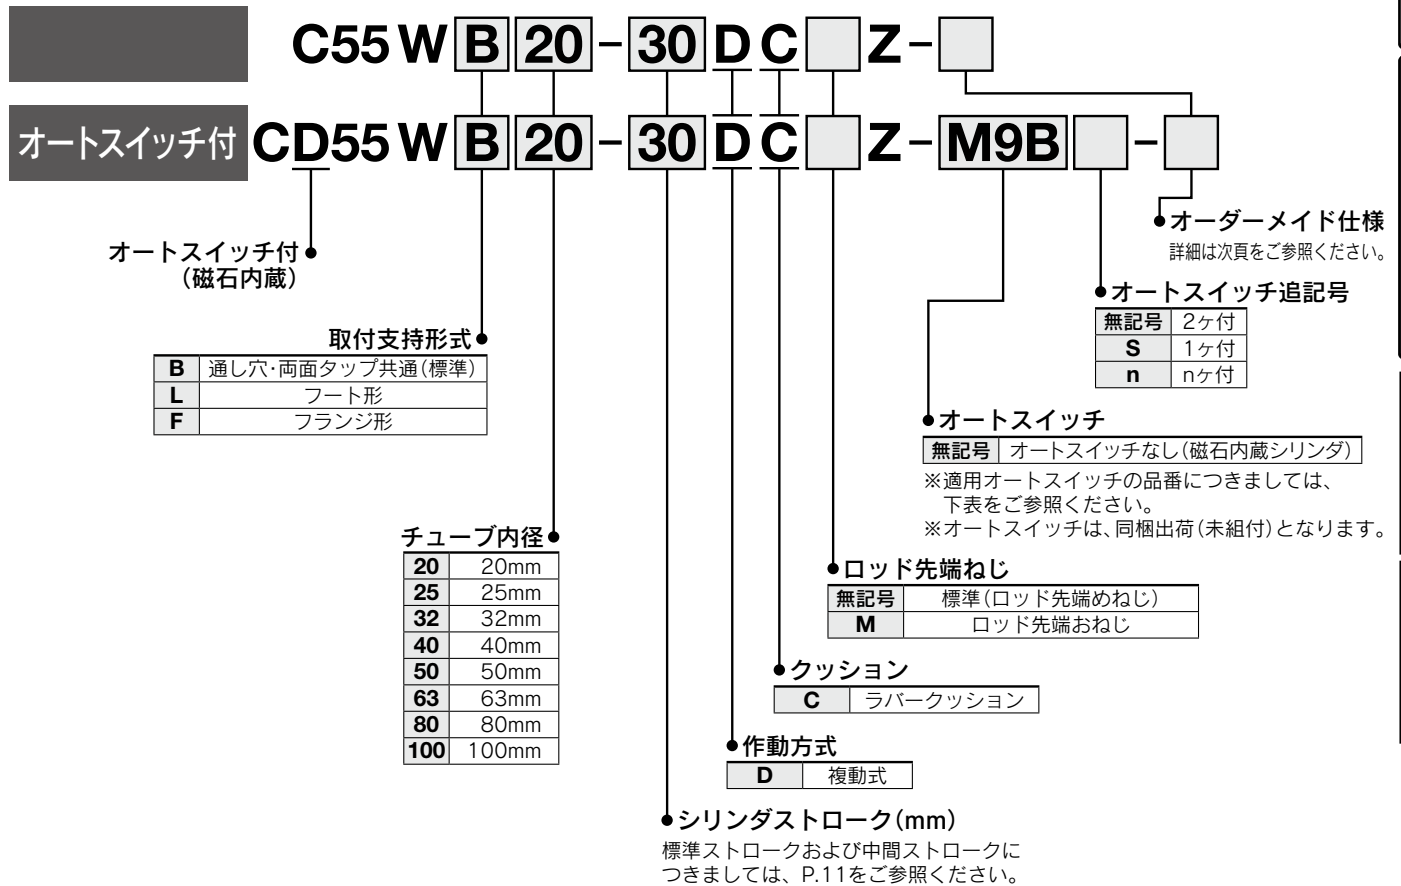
C55 W B 20 - 30 D C Z -

オートスイッチ付 CD55 W B 20 - 30 D C Z - M9B -

オーダーメイド仕様
詳細は次頁をご参照ください。

オートスイッチ付
（磁石内蔵）

オートスイッチ追記号

| 無記号 | 2ヶ付 |
|---|---|
| S | 1ヶ付 |
| n | nヶ付 |

取付支持形式

| B | 通し穴･両面タップ共通（標準） |
|---|---|
| L | フート形 |
| F | フランジ形 |

オートスイッチ

| 無記号 | オートスイッチなし（磁石内蔵シリンダ） |
|---|---|

※適用オートスイッチの品番につきましては、下表をご参照ください。
※オートスイッチは、同梱出荷（未組付）となります。

チューブ内径

| 20 | 20mm |
|---|---|
| 25 | 25mm |
| 32 | 32mm |
| 40 | 40mm |
| 50 | 50mm |
| 63 | 63mm |
| 80 | 80mm |
| 100 | 100mm |

ロッド先端ねじ

| 無記号 | 標準（ロッド先端めねじ） |
|---|---|
| M | ロッド先端おねじ |

クッション

| C | ラバークッション |
|---|---|

作動方式

| D | 複動式 |
|---|---|

シリンダストローク（mm）
標準ストロークおよび中間ストロークにつきましては、P.11をご参照ください。